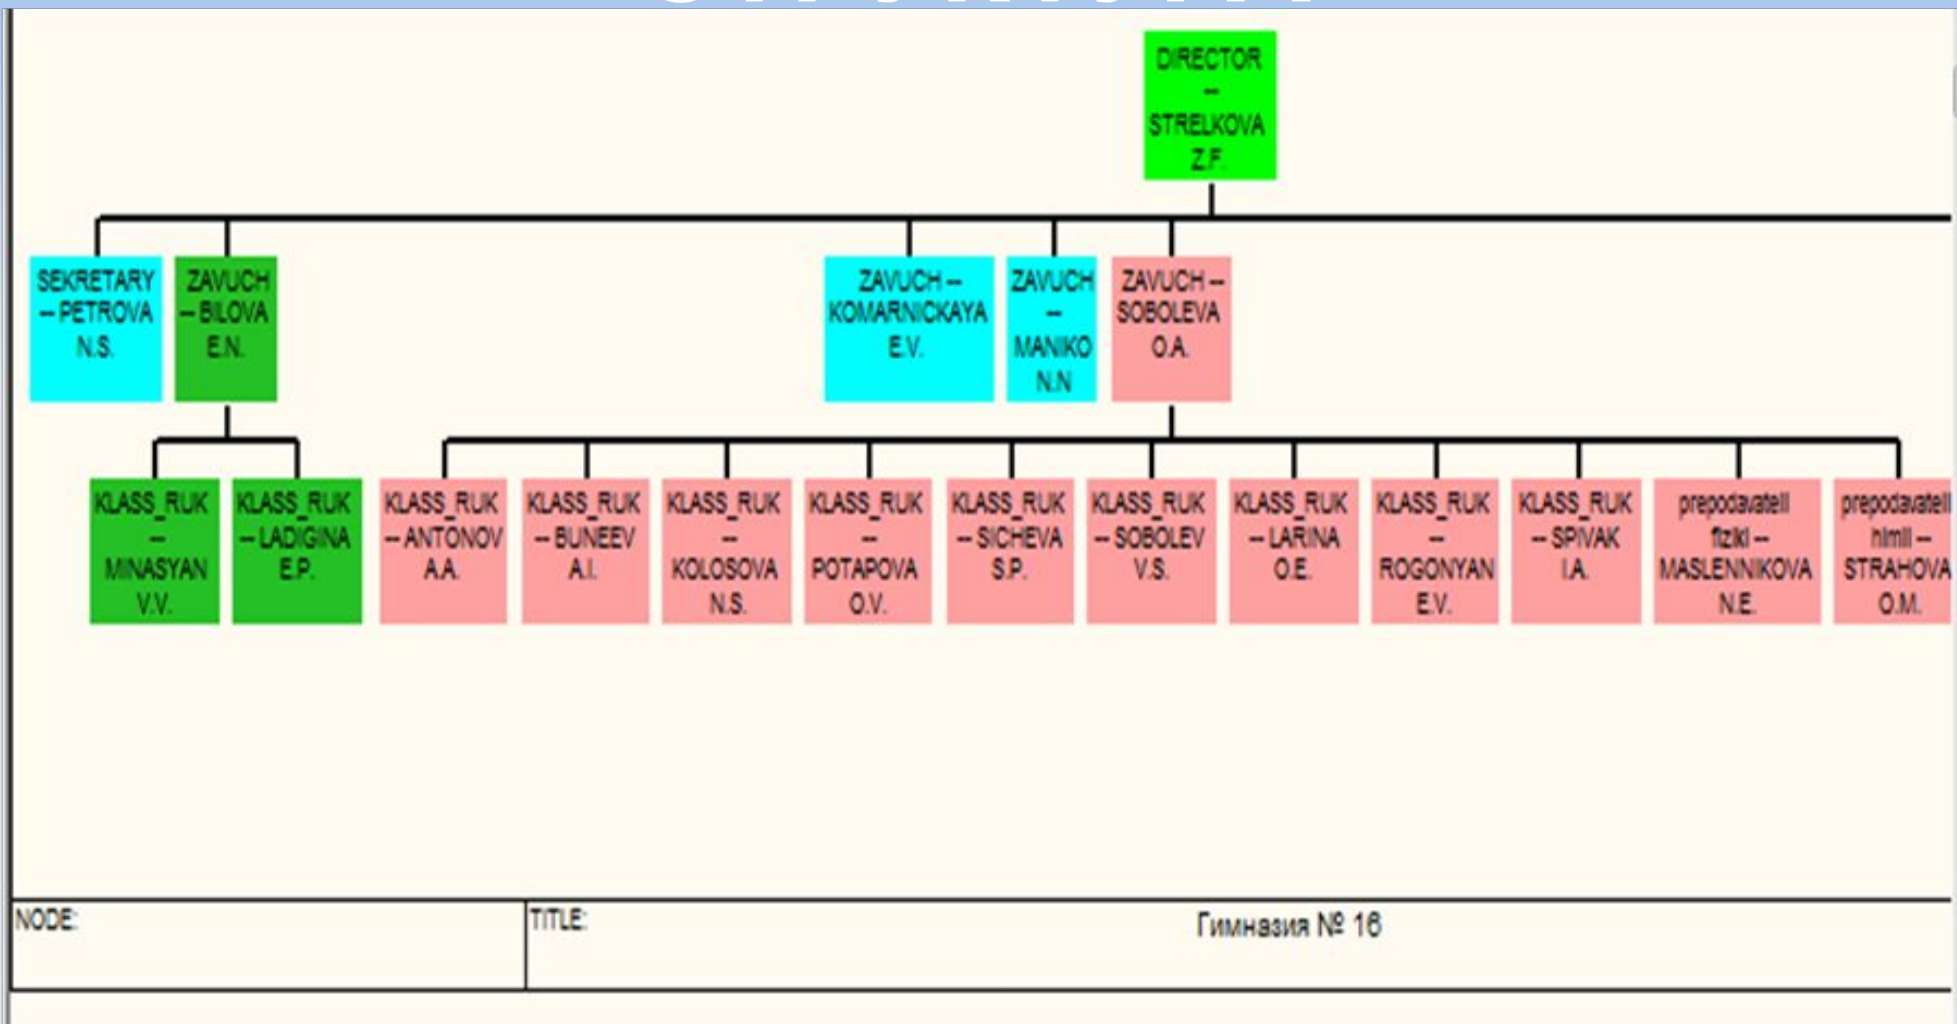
DIRECTOR – STRELKOVA Z.F.

SEKRETARY – PETROVA N.S.

ZAVUCH – BILOVA E.N.

ZAVUCH – KOMARNICKAYA E.V.

ZAVUCH – MANIKO N.N

ZAVUCH – SOBOLEVA O.A.

KLASS_RUK – MINASYAN V.V.

KLASS_RUK – LADIGINA E.P.

KLASS_RUK – ANTONOV A.A.

KLASS_RUK – BUNEEV A.I.

KLASS_RUK – KOLOSOVA N.S.

KLASS_RUK – POTAPOVA O.V.

KLASS_RUK – SICHEVA S.P.

KLASS_RUK – SOBOLEV V.S.

KLASS_RUK – LARINA O.E.

KLASS_RUK – ROGONYAN E.V.

KLASS_RUK – SPIVAK I.A.

prepodavateli fiziki – MASLENNIKOVA N.E.

prepodavateli himii – STRAHOVA O.M.

| NODE: | TITLE: Гимназия № 16 |
|---|---|